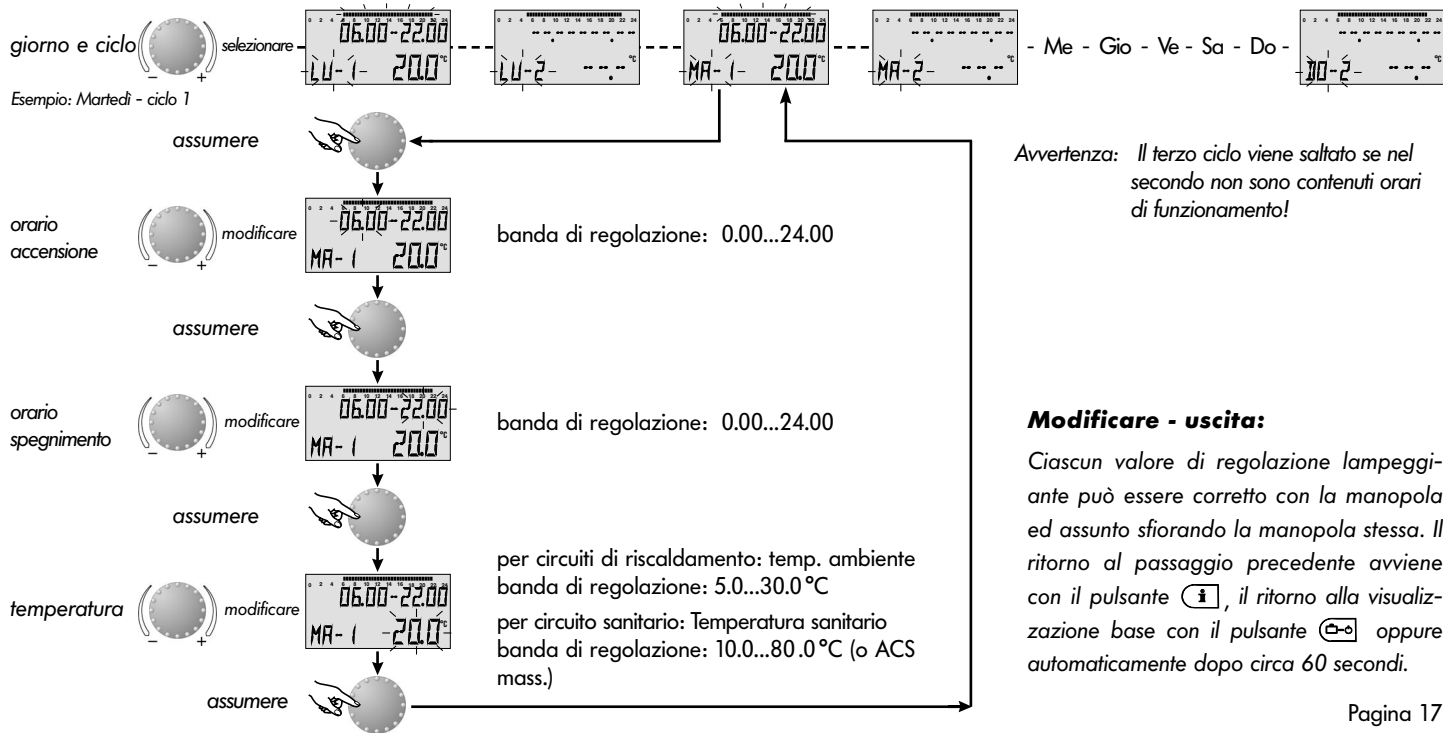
giorno e ciclo

– +

selezionare

0 2 4 6 8 10 12 14 16 18 20 22 24
06.00-22.00
LU-1- 20.0°C

0 2 4 6 8 10 12 14 16 18 20 22 24
LU-2- --.-°C

0 2 4 6 8 10 12 14 16 18 20 22 24
06.00-22.00
MA-1- 20.0°C

0 2 4 6 8 10 12 14 16 18 20 22 24
MA-2- --.-°C

- Me - Gio - Ve - Sa - Do -

0 2 4 6 8 10 12 14 16 18 20 22 24
DO-2- --.-°C

Esempio: Martedì - ciclo 1

assumere

Avvertenza: Il terzo ciclo viene saltato se nel secondo non sono contenuti orari di funzionamento!

orario accensione

– +

modificare

0 2 4 6 8 10 12 14 16 18 20 22 24
06.00-22.00
MA- 1 20.0°C

banda di regolazione: 0.00...24.00

assumere

orario spegnimento

– +

modificare

0 2 4 6 8 10 12 14 16 18 20 22 24
06.00-22.00
MA- 1 20.0°C

banda di regolazione: 0.00...24.00

Modificare - uscita:

Ciascun valore di regolazione lampeggiante può essere corretto con la manopola ed assunto sfiorando la manopola stessa. Il ritorno al passaggio precedente avviene con il pulsante i, il ritorno alla visualizzazione base con il pulsante oppure automaticamente dopo circa 60 secondi.

assumere

temperatura

– +

modificare

0 2 4 6 8 10 12 14 16 18 20 22 24
06.00-22.00
MA- 1 20.0°C

per circuiti di riscaldamento: temp. ambiente
banda di regolazione: 5.0...30.0 °C

per circuito sanitario: Temperatura sanitario
banda di regolazione: 10.0...80.0 °C (o ACS mass.)

assumere

Pagina 17